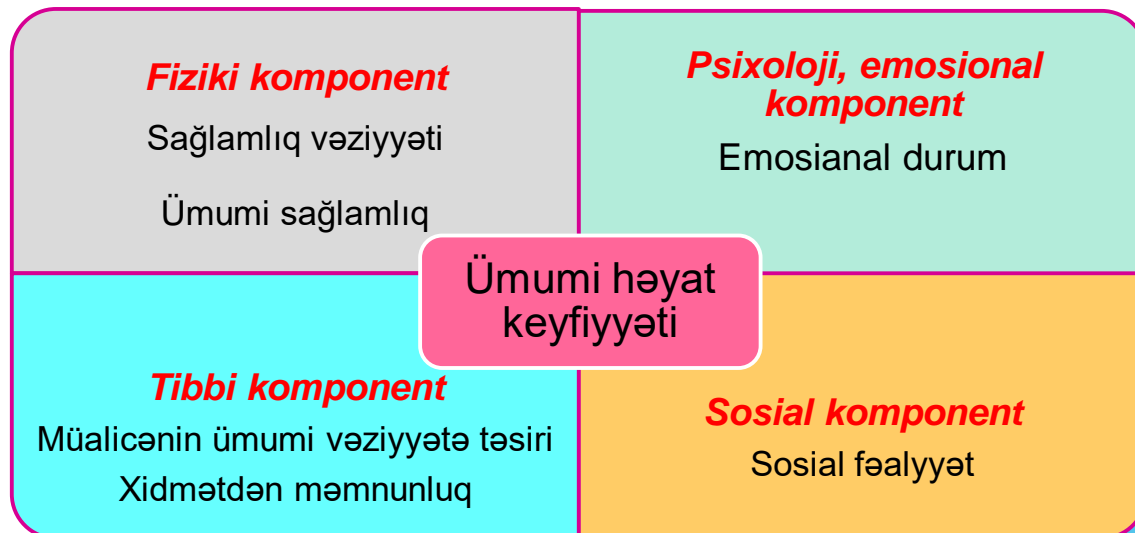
Fiziki komponent
Sağlamlıq vəziyyəti
Ümumi sağlamlıq

Psixoloji, emosional komponent
Emosianal durum

Ümumi həyat keyfiyyəti

Tibbi komponent
Müalicənin ümumi vəziyyətə təsiri
Xidmətdən məmnunluq

Sosial komponent
Sosial fəalyyət